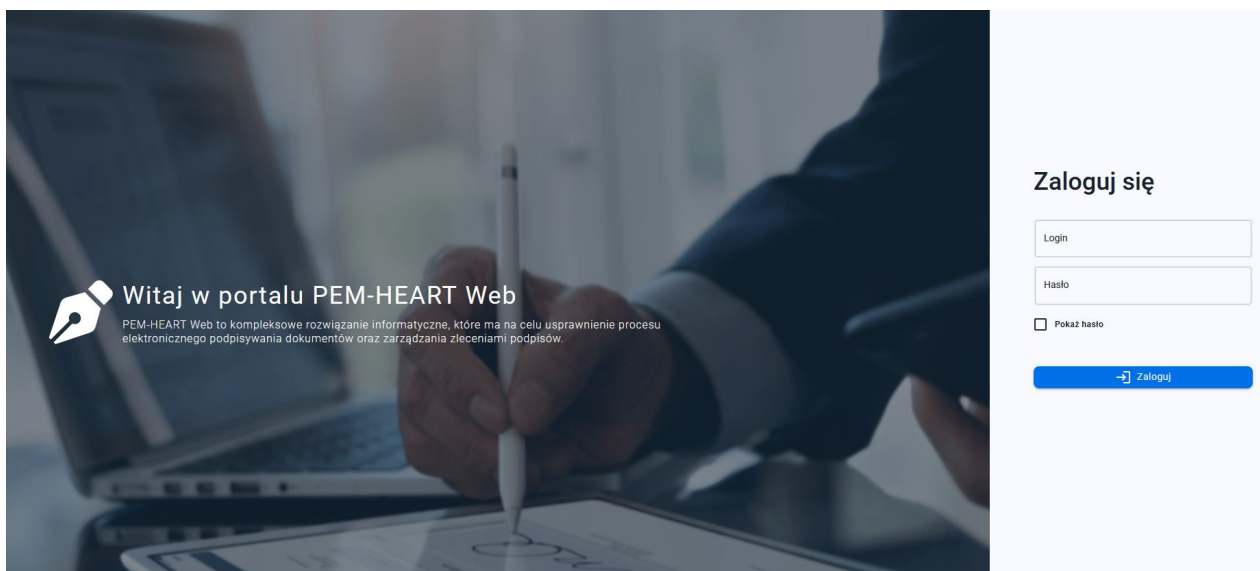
Witaj w portalu PEM-HEART Web

PEM-HEART Web to kompleksowe rozwiązanie informatyczne, które ma na celu usprawnienie procesu elektronicznego podpisywania dokumentów oraz zarządzania zleceniami podpisów.

Zaloguj się

Login

Hasło

Pokaż hasło

Zaloguj